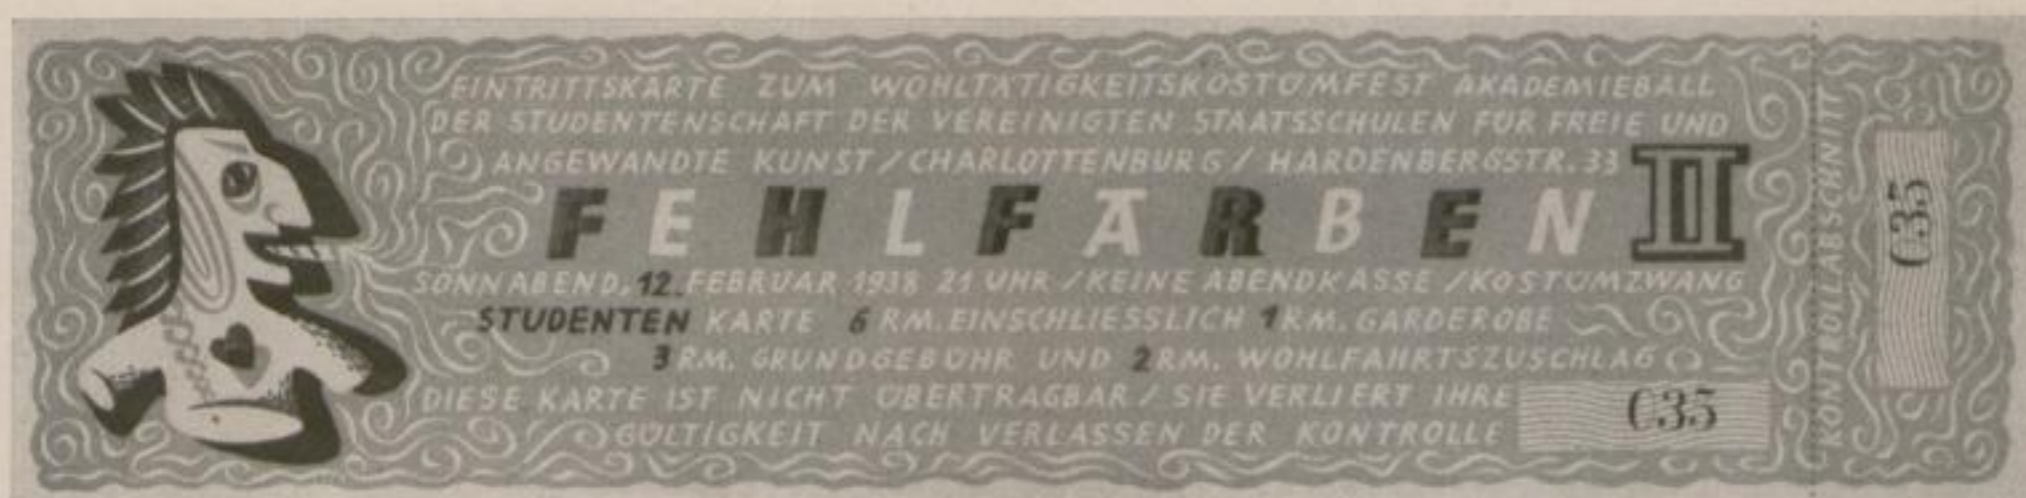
EINTRITTSKARTE ZUM WOHLTÄTIGKEITSKOSTÜMFEST AKADEMIEBALL DER STUDENTENSCHAFT DER VEREINIGTEN STAATSSCHULEN FÜR FREIE UND ANGEWANDTE KUNST / CHARLOTTENBURG / HARDENBERGSTR. 33

FEHLFÄRBEN III

SONNABEND, 12. FEBRUAR 1938 21 UHR / KEINE ABENDKASSE / KOSTÜMZWANG

STUDENTEN KARTE 6 RM. EINSCHLIESSLICH 1 RM. GARDEROBE 3 RM. GRUNDGEBÜHR UND 2 RM. WOHLFAHRTSZUSCHLAG

DIESE KARTE IST NICHT ÜBERTRAGBAR / SIE VERLIERT IHRE GÜLTIGKEIT NACH VERLASSEN DER KONTROLLE

C35

KONTROLLABSCHNITT

C35